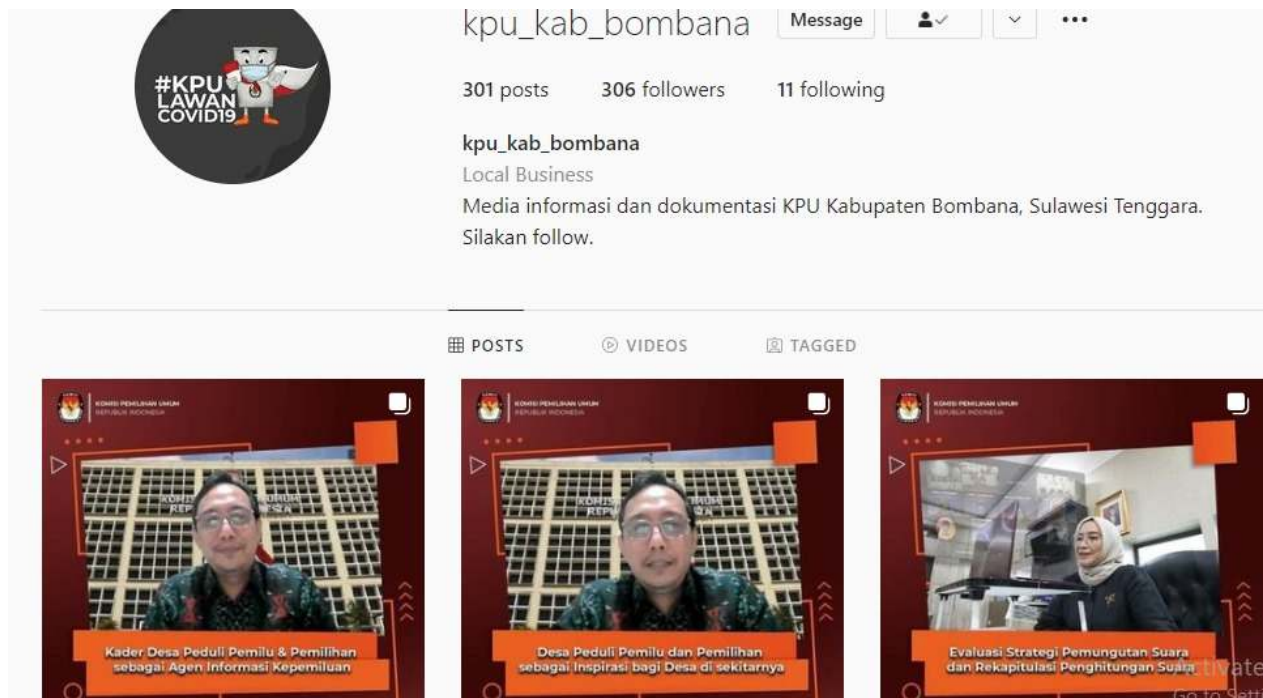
#KPU LAWAN COVID19

kpu_kab_bombana Message

301 posts 306 followers 11 following

kpu_kab_bombana
Local Business
Media informasi dan dokumentasi KPU Kabupaten Bombana, Sulawesi Tenggara. Silakan follow.

POSTS VIDEOS TAGGED

KOMISI PEMILIHAN UMUM REPUBLIK INDONESIA

Kader Desa Peduli Pemilu & Pemilihan sebagai Agen Informasi Kepemiluan

KOMISI PEMILIHAN UMUM REPUBLIK INDONESIA

Desa Peduli Pemilu dan Pemilihan sebagai Inspirasi bagi Desa di sekitarnya

KOMISI PEMILIHAN UMUM REPUBLIK INDONESIA

Evaluasi Strategi Pemungutan Suara dan Rekapitulasi Penghitungan Suara

Activate
Go to Sett